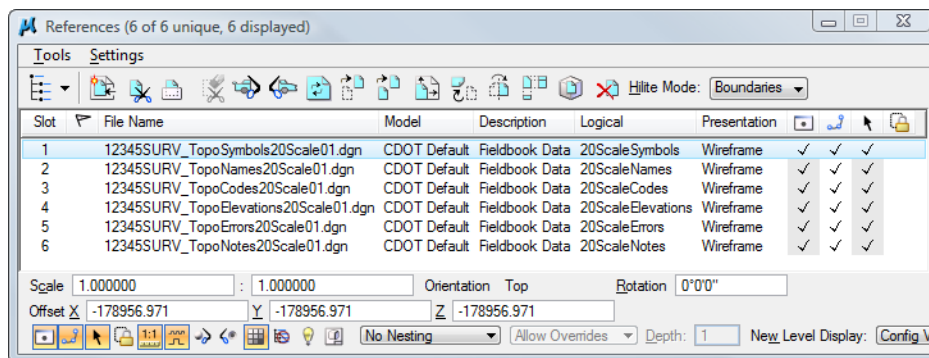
References (6 of 6 unique, 6 displayed)

Tools Settings

Hilite Mode: Boundaries

| Slot | | File Name | Model | Description | Logical | Presentation | | | | |
|---|---|---|---|---|---|---|---|---|---|---|
| 1 | | 12345SURV_TopoSymbols20Scale01.dgn | CDOT Default | Fieldbook Data | 20ScaleSymbols | Wireframe | ✓ | ✓ | ✓ | |
| 2 | | 12345SURV_TopoNames20Scale01.dgn | CDOT Default | Fieldbook Data | 20ScaleNames | Wireframe | ✓ | ✓ | ✓ | |
| 3 | | 12345SURV_TopoCodes20Scale01.dgn | CDOT Default | Fieldbook Data | 20ScaleCodes | Wireframe | ✓ | ✓ | ✓ | |
| 4 | | 12345SURV_TopoElevations20Scale01.dgn | CDOT Default | Fieldbook Data | 20ScaleElevations | Wireframe | ✓ | ✓ | ✓ | |
| 5 | | 12345SURV_TopoErrors20Scale01.dgn | CDOT Default | Fieldbook Data | 20ScaleErrors | Wireframe | ✓ | ✓ | ✓ | |
| 6 | | 12345SURV_TopoNotes20Scale01.dgn | CDOT Default | Fieldbook Data | 20ScaleNotes | Wireframe | ✓ | ✓ | ✓ | |

Scale 1.000000 : 1.000000 Orientation Top Rotation 0°0'0"

Offset X -178956.971 Y -178956.971 Z -178956.971

1:1 No Nesting Allow Overrides Depth: 1 New Level Display: Config V